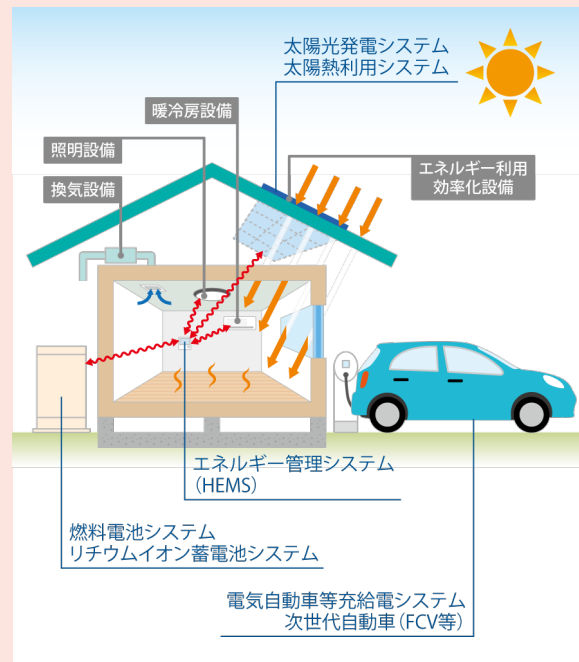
太陽光発電システム
太陽熱利用システム

暖冷房設備

照明設備

換気設備

エネルギー利用
効率化設備

エネルギー管理システム
（HEMS）

燃料電池システム
リチウムイオン蓄電池システム

電気自動車等充給電システム
次世代自動車（FCV等）